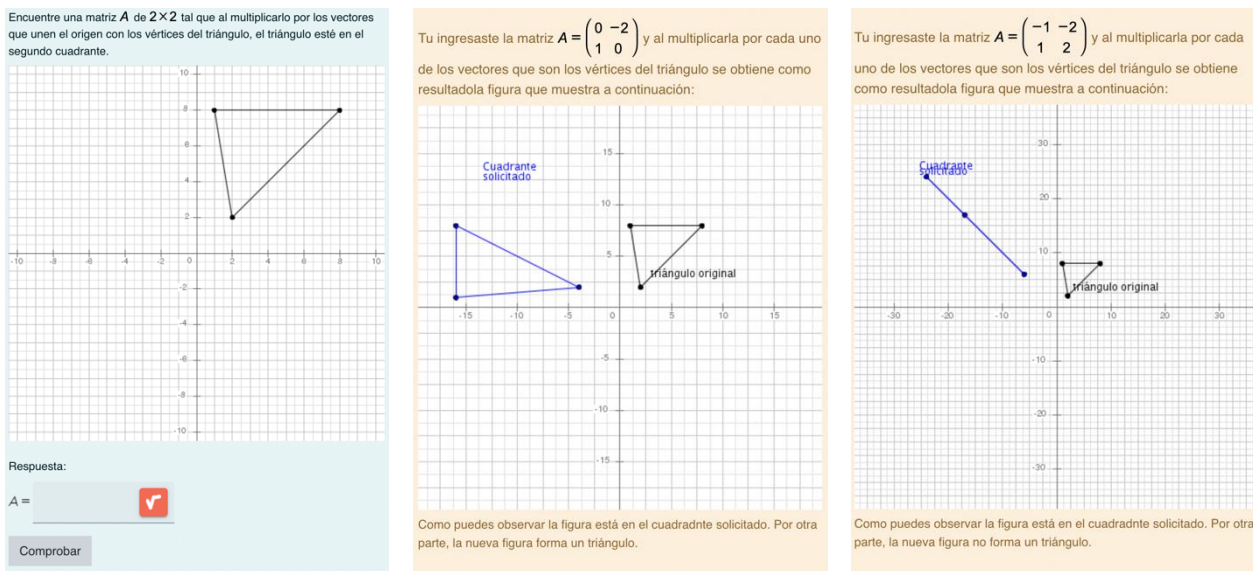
Encuentre una matriz $A$ de $2\times2$ tal que al multiplicarlo por los vectores que unen el origen con los vértices del triángulo, el triángulo esté en el segundo cuadrante.

10
8
6
4
2
-10 -8 -6 -4 -2 0 2 4 6 8 10
-2
-4
-6
-8
-10

Respuesta:

$A =$

Comprobar

Tu ingresaste la matriz $A = \begin{pmatrix} 0 & -2 \\ 1 & 0 \end{pmatrix}$ y al multiplicarla por cada uno de los vectores que son los vértices del triángulo se obtiene como resultadola figura que muestra a continuación:

Cuadrante solicitado

triángulo original

15
10
5
-15 -10 -5 0 5 10 15
-5
-10
-15

Como puedes observar la figura está en el cuadradnte solicitado. Por otra parte, la nueva figura forma un triángulo.

Tu ingresaste la matriz $A = \begin{pmatrix} -1 & -2 \\ 1 & 2 \end{pmatrix}$ y al multiplicarla por cada uno de los vectores que son los vértices del triángulo se obtiene como resultadola figura que muestra a continuación:

Cuadrante solicitado

triángulo original

30
20
10
-30 -20 -10 0 10 20 30
-10
-20
-30

Como puedes observar la figura está en el cuadradnte solicitado. Por otra parte, la nueva figura no forma un triángulo.